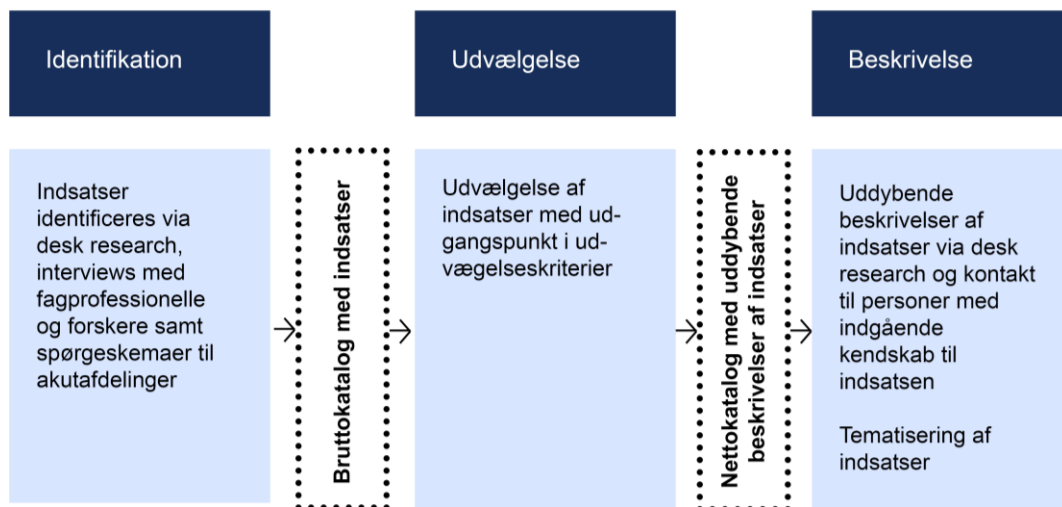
Identifikation

Indsatser identificeres via desk research, interviews med fagprofessionelle og forskere samt spørgeskemaer til akutafdelinger

Bruttokatalog med indsatser

Udvælgelse

Udvælgelse af indsatser med udgangspunkt i udvægelseskriterier

Nettokatalog med uddybende beskrivelser af indsatser

Beskrivelse

Uddybende beskrivelser af indsatser via desk research og kontakt til personer med indgående kendskab til indsatsen

Tematisering af indsatser